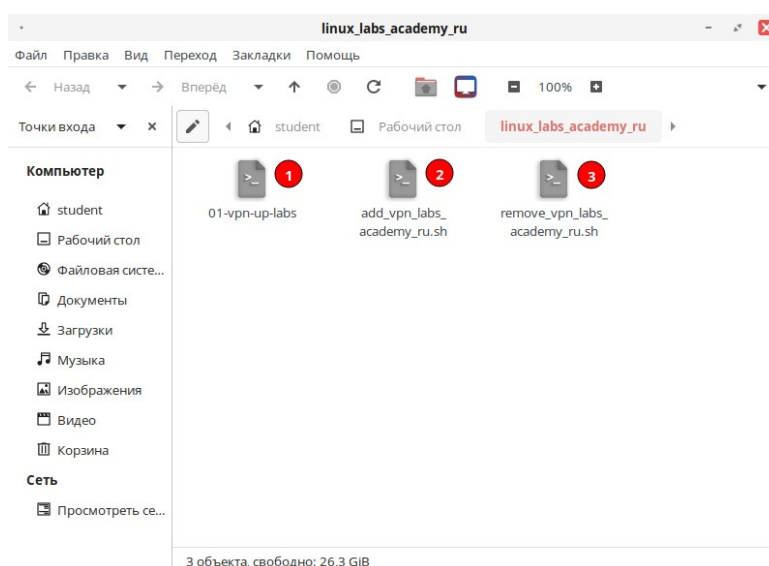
linux_labs_academy_ru

Файл Правка Вид Переход Закладки Помощь

Назад Вперёд 100%

Точки входа student Рабочий стол linux_labs_academy_ru

Компьютер

student

Рабочий стол

Файловая систе...

Документы

Загрузки

Музыка

Изображения

Видео

Корзина

Сеть

Просмотреть се...

1 01-vpn-up-labs

2 add_vpn_labs_academy_ru.sh

3 remove_vpn_labs_academy_ru.sh

3 объекта, свободно: 26.3 GiB